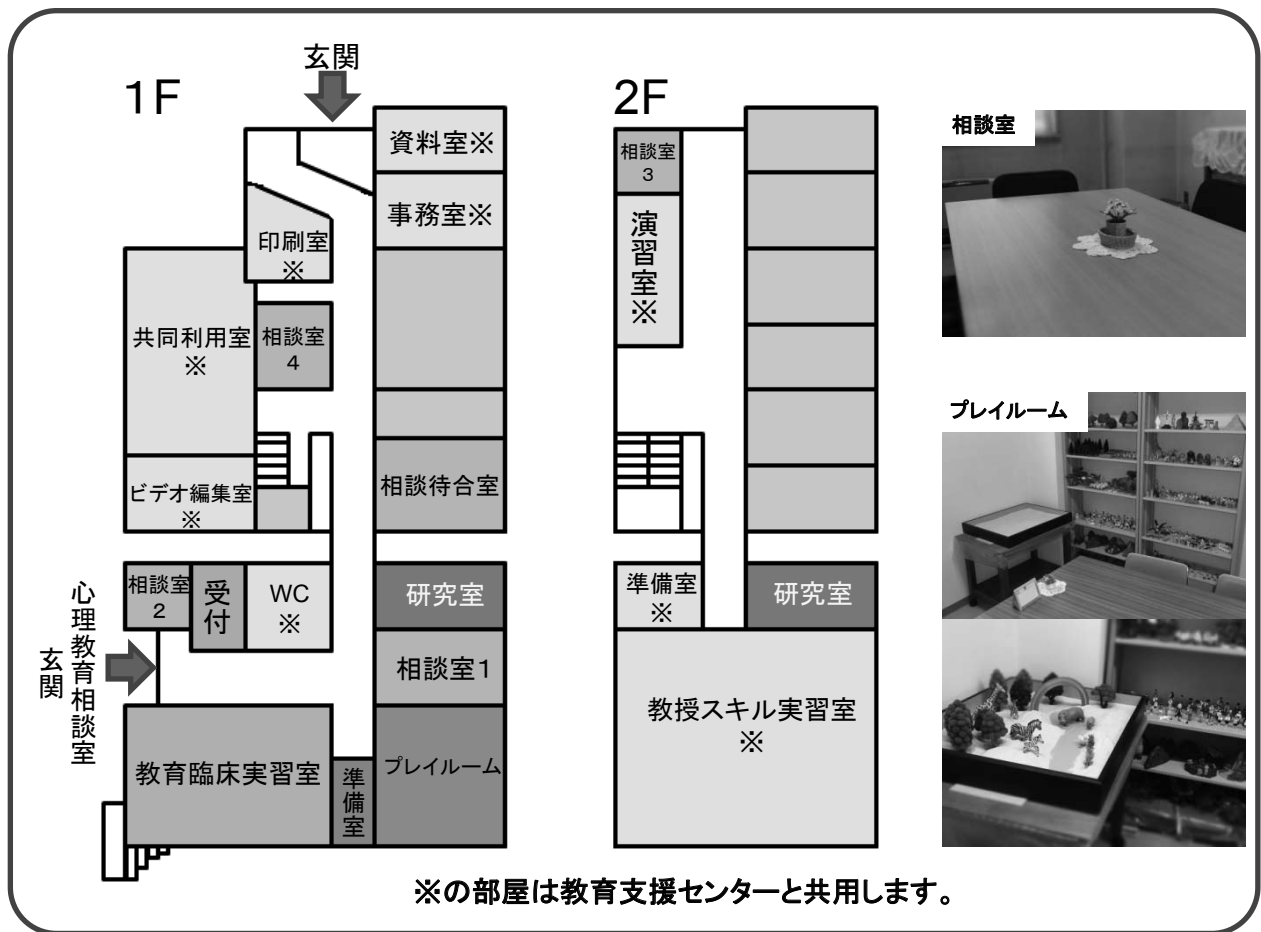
玄関

1F

資料室※

事務室※

印刷室※

共同利用室※

相談室4

ビデオ編集室※

相談待合室

相談室2

受付

WC※

心理教育相談室玄関

研究室

相談室1

教育臨床実習室

準備室

プレイルーム

2F

相談室3

演習室※

準備室※

研究室

教授スキル実習室※

相談室

プレイルーム

※の部屋は教育支援センターと共用します。